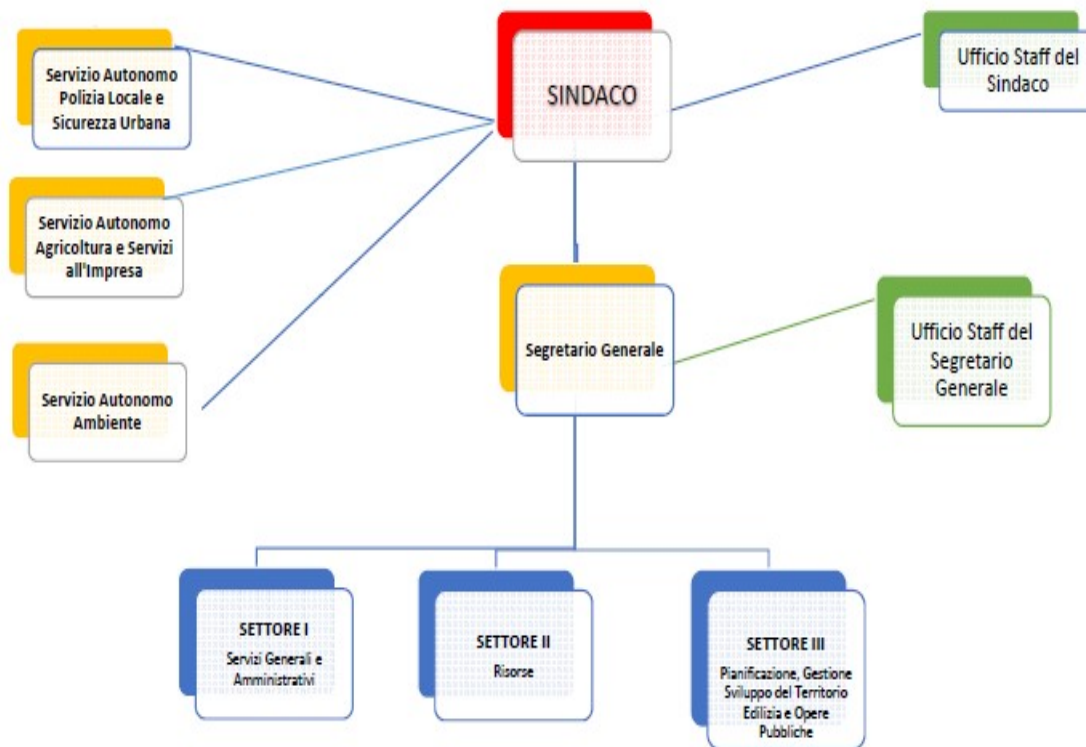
Servizio Autonomo Polizia Locale e Sicurezza Urbana

SINDACO

Ufficio Staff del Sindaco

Servizio Autonomo Agricoltura e Servizi all'Impresa

Segretario Generale

Ufficio Staff del Segretario Generale

Servizio Autonomo Ambiente

SETTORE I
Servizi Generali e Amministrativi

SETTORE II
Risorse

SETTORE III
Pianificazione, Gestione Sviluppo del Territorio Edilizia e Opere Pubbliche